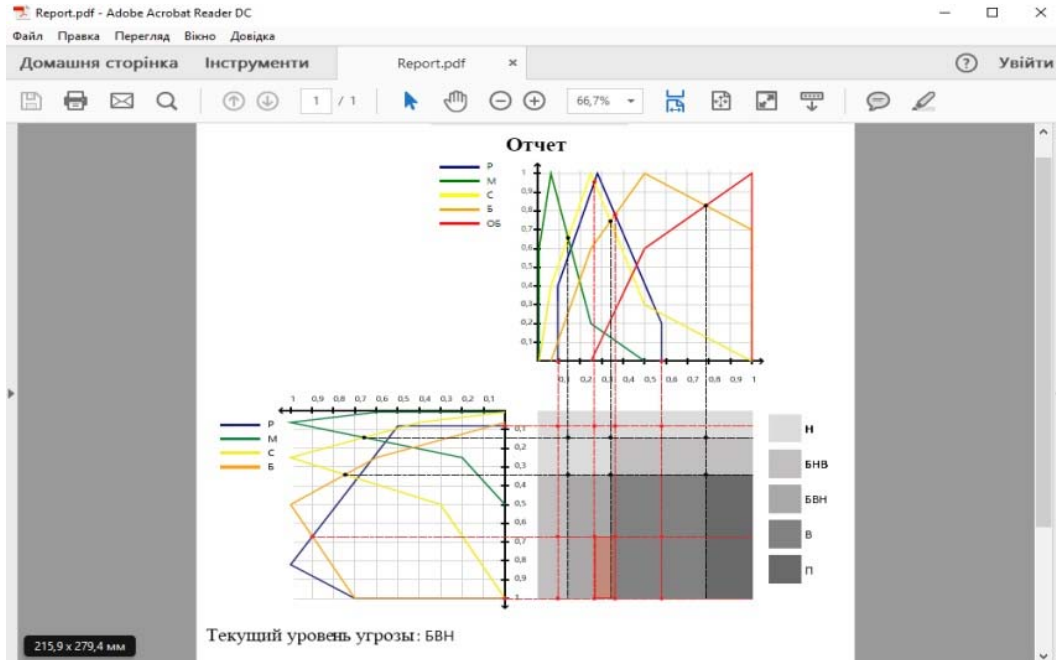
Report.pdf - Adobe Acrobat Reader DC

Файл Правка Перегляд Вікно Довідка

Домашня сторінка Інструменти Report.pdf × ? Увійти

1 / 1 66,7%

Отчет

Р
М
С
Б
ОБ

1
0,9
0,8
0,7
0,6
0,5
0,4
0,3
0,2
0,1

0,1 0,2 0,3 0,4 0,5 0,6 0,7 0,8 0,9 1

1 0,9 0,8 0,7 0,6 0,5 0,4 0,3 0,2 0,1

Р
М
С
Б

0,1
0,2
0,3
0,4
0,5
0,6
0,7
0,8
0,9
1

Н
БНВ
БВН
В
П

Текущий уровень угрозы: БВН

215,9 x 279,4 мм